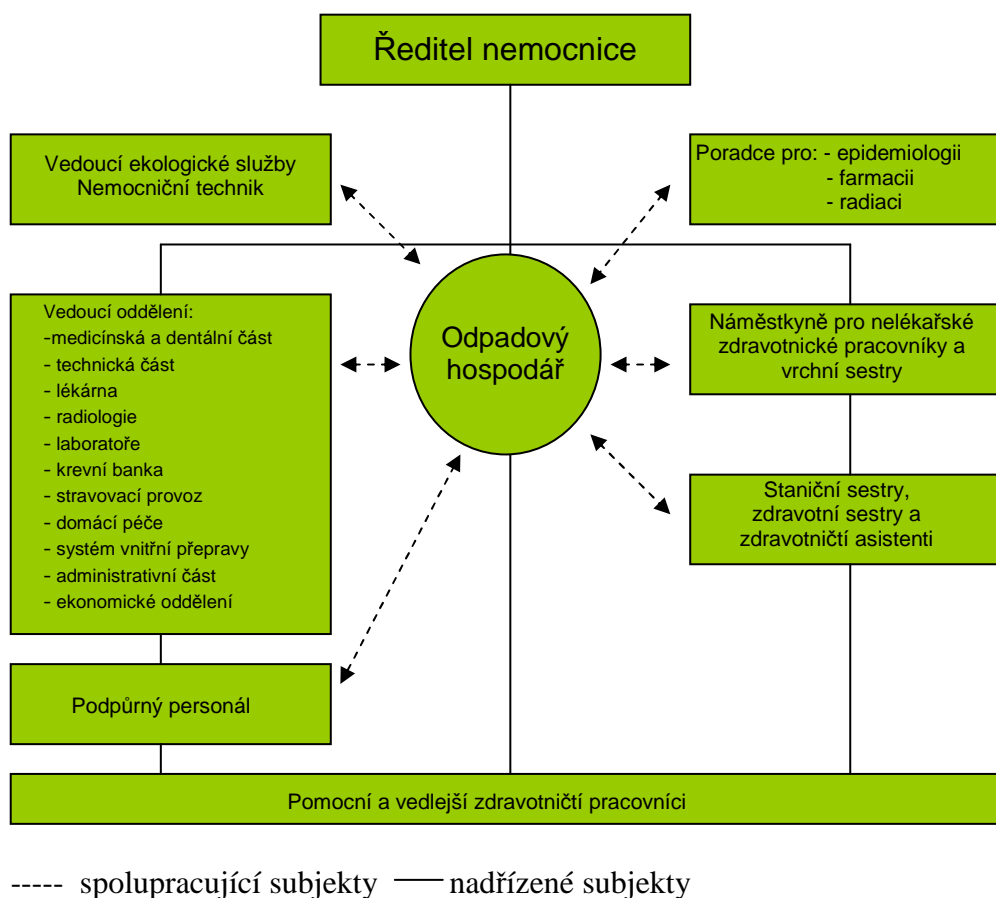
Ředitel nemocnice

Vedoucí ekologické služby
Nemocniční technik

Poradce pro: - epidemiologii
- farmacii
- radiaci

Vedoucí oddělení:
-medicínská a dentální část
- technická část
- lékárna
- radiologie
- laboratoře
- krevní banka
- stravovací provoz
- domácí péče
- systém vnitřní přepravy
- administrativní část
- ekonomické oddělení

Odpadový hospodář

Náměstkyně pro nelékařské zdravotnické pracovníky a vrchní sestry

Staniční sestry, zdravotní sestry a zdravotničtí asistenti

Podpůrný personál

Pomocní a vedlejší zdravotničtí pracovníci

----- spolupracující subjekty —— nadřízené subjekty